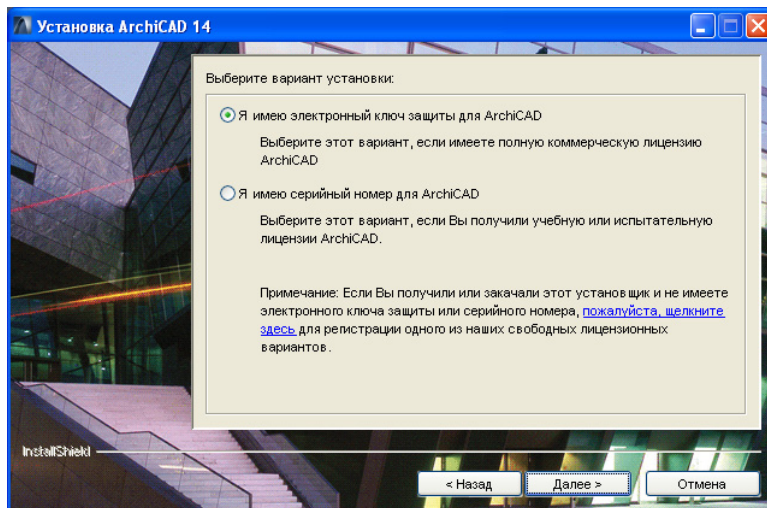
Установка ArchiCAD 14

Выберите вариант установки:

Я имею электронный ключ защиты для ArchiCAD

Выберите этот вариант, если имеете полную коммерческую лицензию ArchiCAD

Я имею серийный номер для ArchiCAD

Выберите этот вариант, если Вы получили учебную или испытательную лицензии ArchiCAD.

Примечание: Если Вы получили или закачали этот установщик и не имеете электронного ключа защиты или серийного номера, пожалуйста, щелкните здесь для регистрации одного из наших свободных лицензионных вариантов.

InstallShield

< Назад

Далее >

Отмена